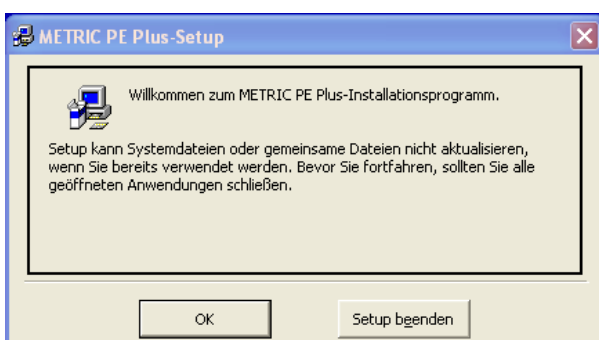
METRIC PE Plus-Setup

Willkommen zum METRIC PE Plus-Installationsprogramm.

Setup kann Systemdateien oder gemeinsame Dateien nicht aktualisieren, wenn Sie bereits verwendet werden. Bevor Sie fortfahren, sollten Sie alle geöffneten Anwendungen schließen.

OK

Setup beenden